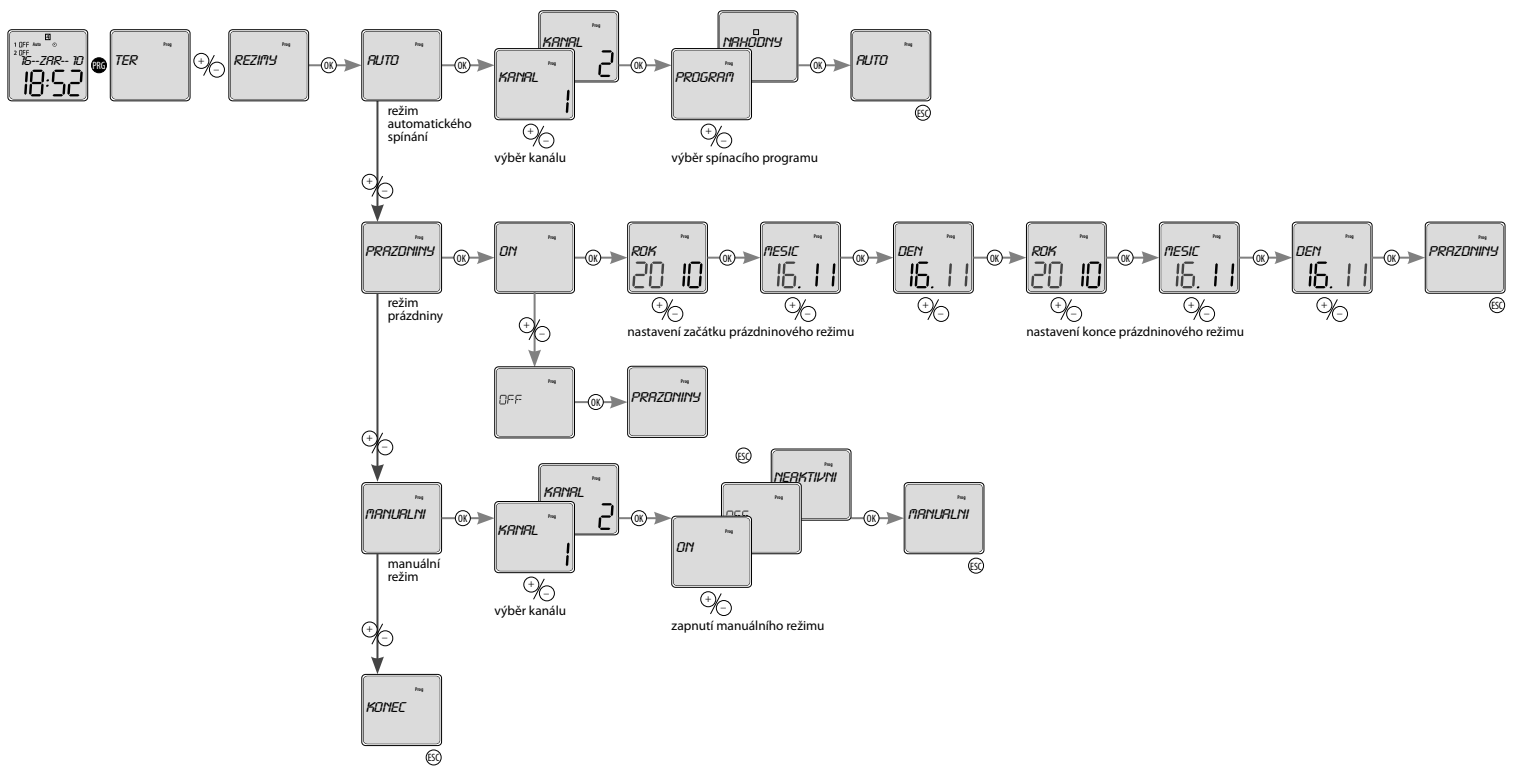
1 OFF Auto
2 OFF
16--ZAR-- 10
18:52
PRG
TER
Prog
+/−
REZIMY
Prog
OK
AUTO
Prog
režim automatického spínání
OK
KANAL
Prog
2
KANAL
Prog
1
+/−
výběr kanálu
OK
NAHODNY
PROGRAM
Prog
+/−
výběr spínacího programu
OK
AUTO
Prog
ESC

+/−
PRAZDNINY
Prog
režim prázdniny
OK
ON
Prog
OK
ROK
Prog
20 10
+/−
OK
MESIC
Prog
16. 11
+/−
OK
DEN
Prog
16. 11
+/−
nastavení začátku prázdninového režimu
OK
ROK
Prog
20 10
+/−
OK
MESIC
Prog
16. 11
+/−
OK
DEN
Prog
16. 11
+/−
nastavení konce prázdninového režimu
OK
PRAZDNINY
Prog
ESC
+/−
OFF
Prog
OK
PRAZDNINY
Prog

+/−
ESC
MANUALNI
Prog
manuální režim
OK
KANAL
Prog
2
KANAL
Prog
1
+/−
výběr kanálu
OK
NEAKTIVNI
Prog
OFF
ON
Prog
+/−
zapnutí manuálního režimu
OK
MANUALNI
Prog
ESC
+/−
KONEC
Prog
ESC